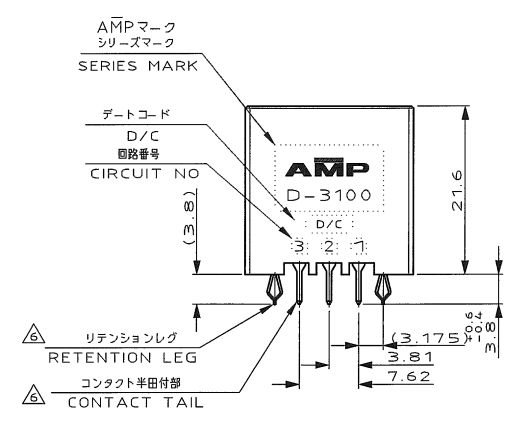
AMPマーク
シリーズマーク
SERIES MARK

デートコード
D/C
回路番号
CIRCUIT NO

(3.8)

AMP
D-3100
D/C
3 2 1

21.6

$3.8^{+0.6}_{-0.4}$

6 リテンションレグ
RETENTION LEG

6 コンタクト半田付部
CONTACT TAIL

(3.175)
3.81
7.62